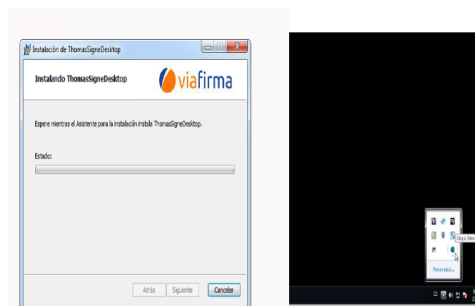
Instalación de ThomasSigneDesktop

Instalando ThomasSigneDesktop

viafirma

Espere mientras el Asistente para la instalación instala ThomasSigneDesktop.

Estado:

Atrás Siguiente Cancelar

Personalizar...